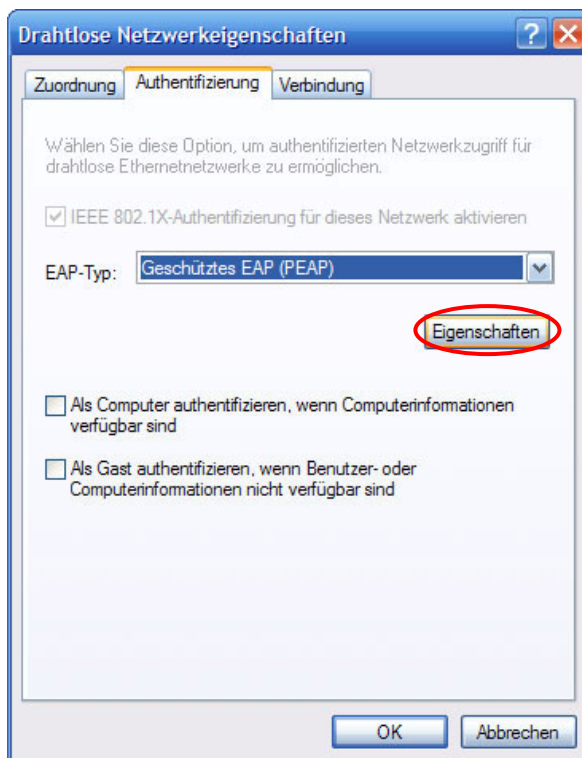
Drahtlose Netzwerkeigenschaften

Zuordnung | Authentifizierung | Verbindung

Wählen Sie diese Option, um authentifizierten Netzwerkzugriff für drahtlose Ethernetnetzwerke zu ermöglichen.

IEEE 802.1X-Authentifizierung für dieses Netzwerk aktivieren

EAP-Typ: Geschütztes EAP (PEAP)

Eigenschaften

Als Computer authentifizieren, wenn Computerinformationen verfügbar sind

Als Gast authentifizieren, wenn Benutzer- oder Computerinformationen nicht verfügbar sind

OK | Abbrechen